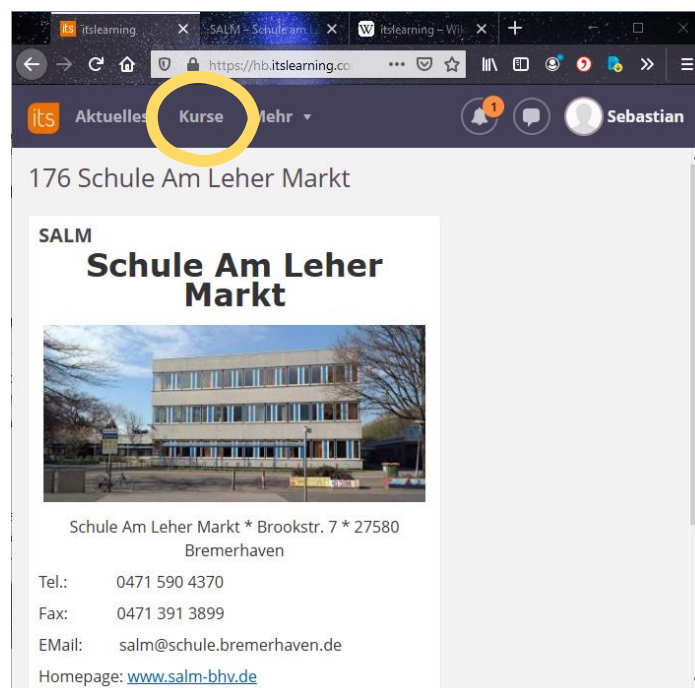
itslearning
SALM – Schule am L
itslearning – Wi
https://hb.itslearning.co
its Aktuelles Kurse Mehr
1
Sebastian
176 Schule Am Leher Markt
SALM
Schule Am Leher Markt

Schule Am Leher Markt * Brookstr. 7 * 27580 Bremerhaven

Tel.: 0471 590 4370
Fax: 0471 391 3899
EMail: salm@schule.bremerhaven.de
Homepage: www.salm-bhv.de